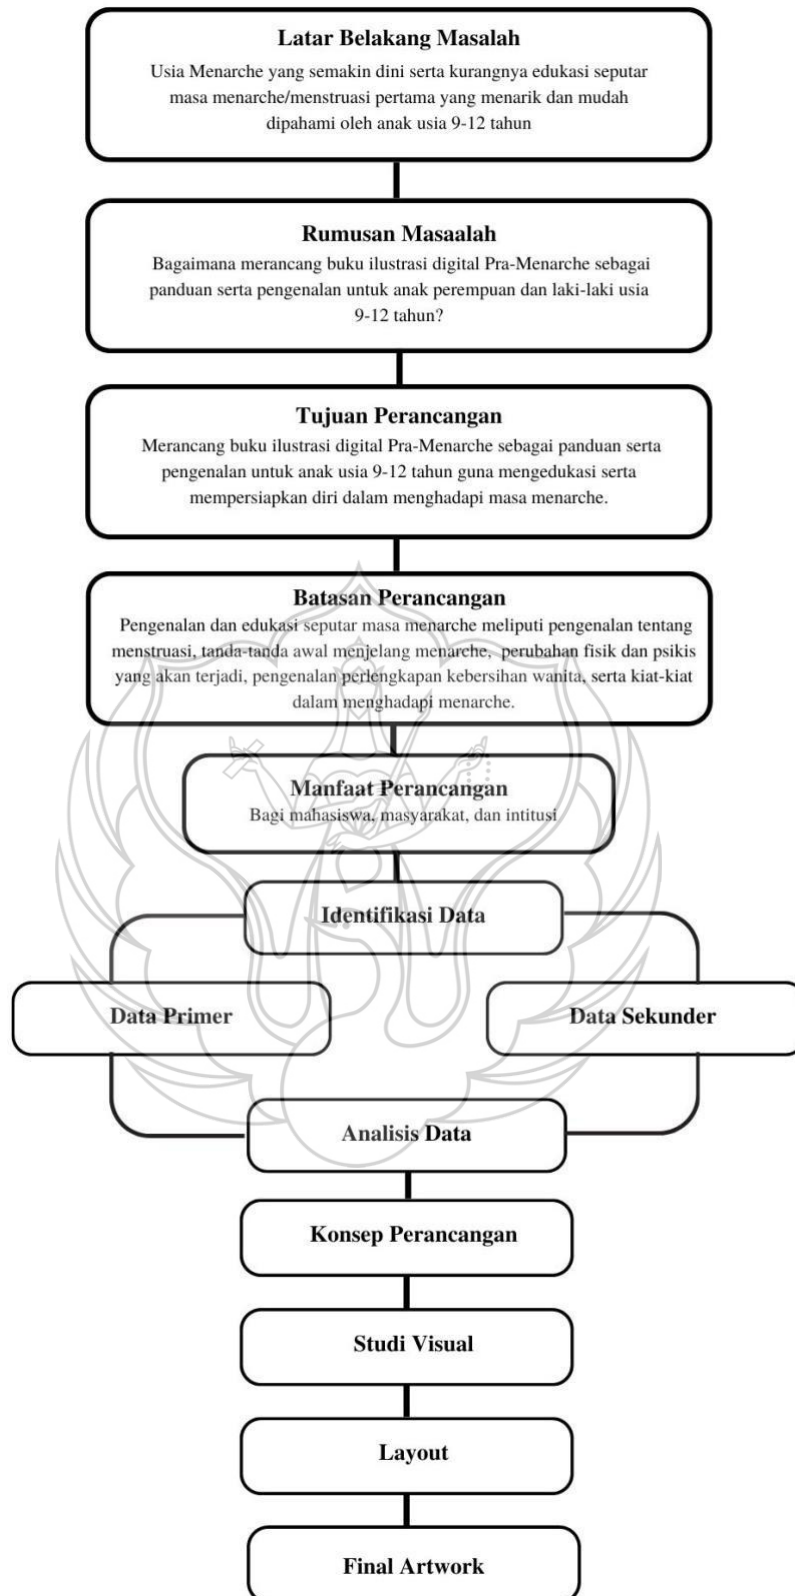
Latar Belakang Masalah
Usia Menarche yang semakin dini serta kurangnya edukasi seputar masa menarche/menstruasi pertama yang menarik dan mudah dipahami oleh anak usia 9-12 tahun

Rumusan Masaalah
Bagaimana merancang buku ilustrasi digital Pra-Menarche sebagai panduan serta pengenalan untuk anak perempuan dan laki-laki usia 9-12 tahun?

Tujuan Perancangan
Merancang buku ilustrasi digital Pra-Menarche sebagai panduan serta pengenalan untuk anak usia 9-12 tahun guna mengedukasi serta mempersiapkan diri dalam menghadapi masa menarche.

Batasan Perancangan
Pengenalan dan edukasi seputar masa menarche meliputi pengenalan tentang menstruasi, tanda-tanda awal menjelang menarche, perubahan fisik dan psikis yang akan terjadi, pengenalan perlengkapan kebersihan wanita, serta kiat-kiat dalam menghadapi menarche.

Manfaat Perancangan
Bagi mahasiswa, masyarakat, dan intitusi

Identifikasi Data

Data Primer

Data Sekunder

Analisis Data

Konsep Perancangan

Studi Visual

Layout

Final Artwork